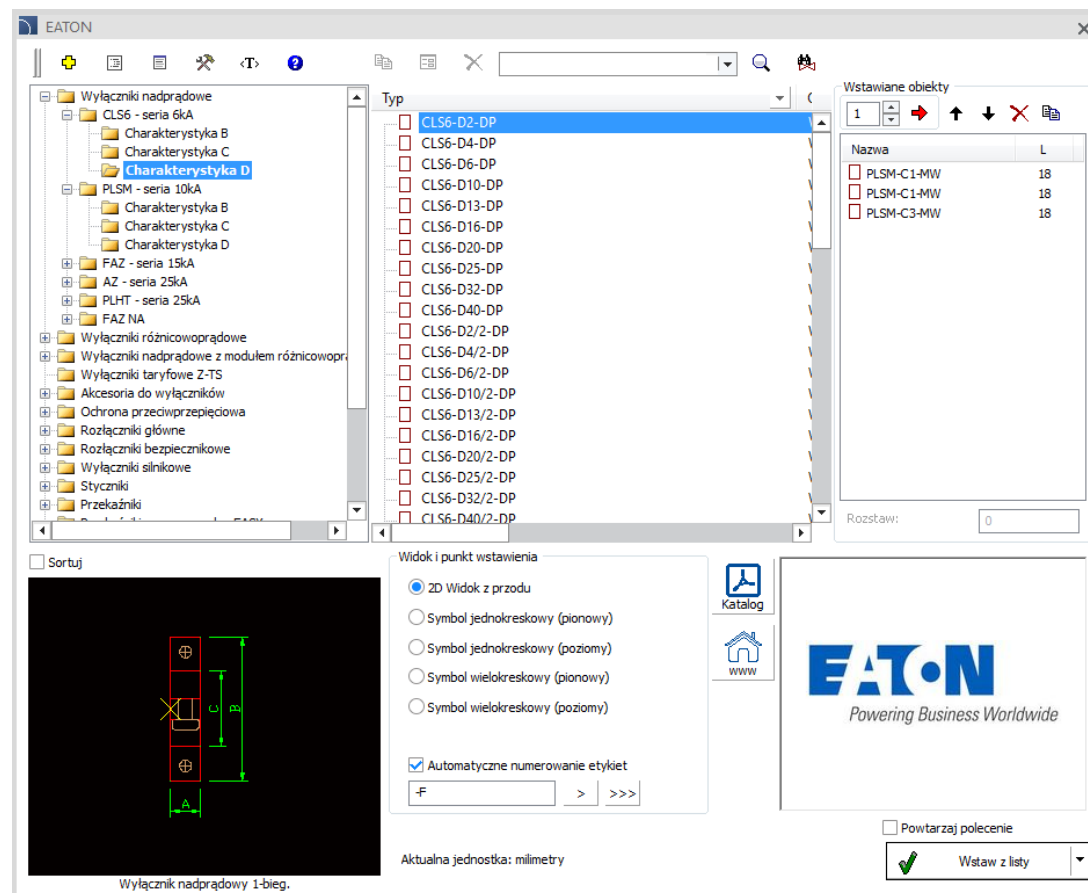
EATON

Wyłączniki nadprądowe
CLS6 - seria 6kA
Charakterystyka B
Charakterystyka C
Charakterystyka D
PLSM - seria 10kA
Charakterystyka B
Charakterystyka C
Charakterystyka D
FAZ - seria 15kA
AZ - seria 25kA
PLHT - seria 25kA
FAZ NA
Wyłączniki różnicowoprądowe
Wyłączniki nadprądowe z modułem różnicowoprą
Wyłączniki taryfowe Z-TS
Akcesoria do wyłączników
Ochrona przeciwprzepięciowa
Rozłączniki główne
Rozłączniki bezpiecznikowe
Wyłączniki silnikowe
Styczniki
Przekaźniki

Typ
CLS6-D2-DP
CLS6-D4-DP
CLS6-D6-DP
CLS6-D10-DP
CLS6-D13-DP
CLS6-D16-DP
CLS6-D20-DP
CLS6-D25-DP
CLS6-D32-DP
CLS6-D40-DP
CLS6-D2/2-DP
CLS6-D4/2-DP
CLS6-D6/2-DP
CLS6-D10/2-DP
CLS6-D13/2-DP
CLS6-D16/2-DP
CLS6-D20/2-DP
CLS6-D25/2-DP
CLS6-D32/2-DP
CLS6-D40/2-DP

Wstawiane obiekty
1

| Nazwa | L |
|---|---|
| PLSM-C1-MW | 18 |
| PLSM-C1-MW | 18 |
| PLSM-C3-MW | 18 |

Rozstaw: 0

Sortuj

C B A

Wyłącznik nadprądowy 1-bieg.

Widok i punkt wstawienia
2D Widok z przodu
Symbol jednokreskowy (pionowy)
Symbol jednokreskowy (poziomy)
Symbol wielokreskowy (pionowy)
Symbol wielokreskowy (poziomy)
Automatyczne numerowanie etykiet
-F
>
>>>

Katalog
www

EATON
Powering Business Worldwide

Powtarzaj polecenie
Wstaw z listy

Aktualna jednostka: milimetry